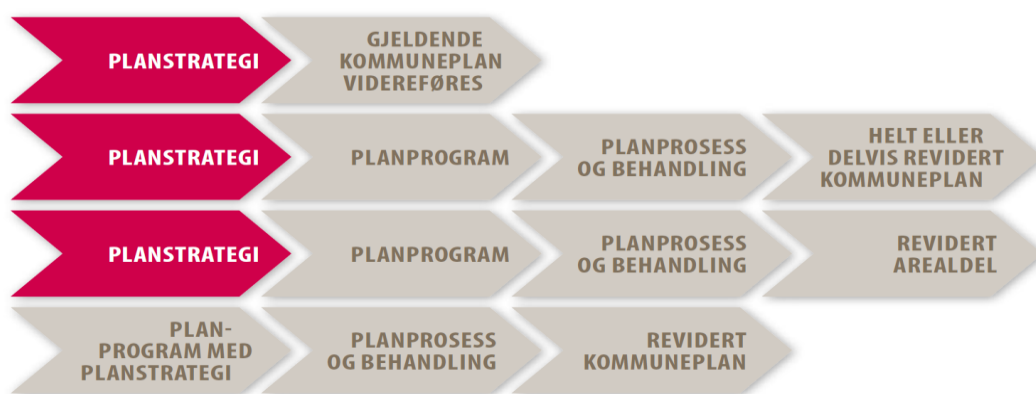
PLANSTRATEGI

GJELDENDE KOMMUNEPLAN VIDEREFØRES

PLANSTRATEGI

PLANPROGRAM

PLANPROSESS OG BEHANDLING

HELT ELLER DELVIS REVIDERT KOMMUNEPLAN

PLANSTRATEGI

PLANPROGRAM

PLANPROSESS OG BEHANDLING

REVIDERT AREALDEL

PLAN-PROGRAM MED PLANSTRATEGI

PLANPROSESS OG BEHANDLING

REVIDERT KOMMUNEPLAN